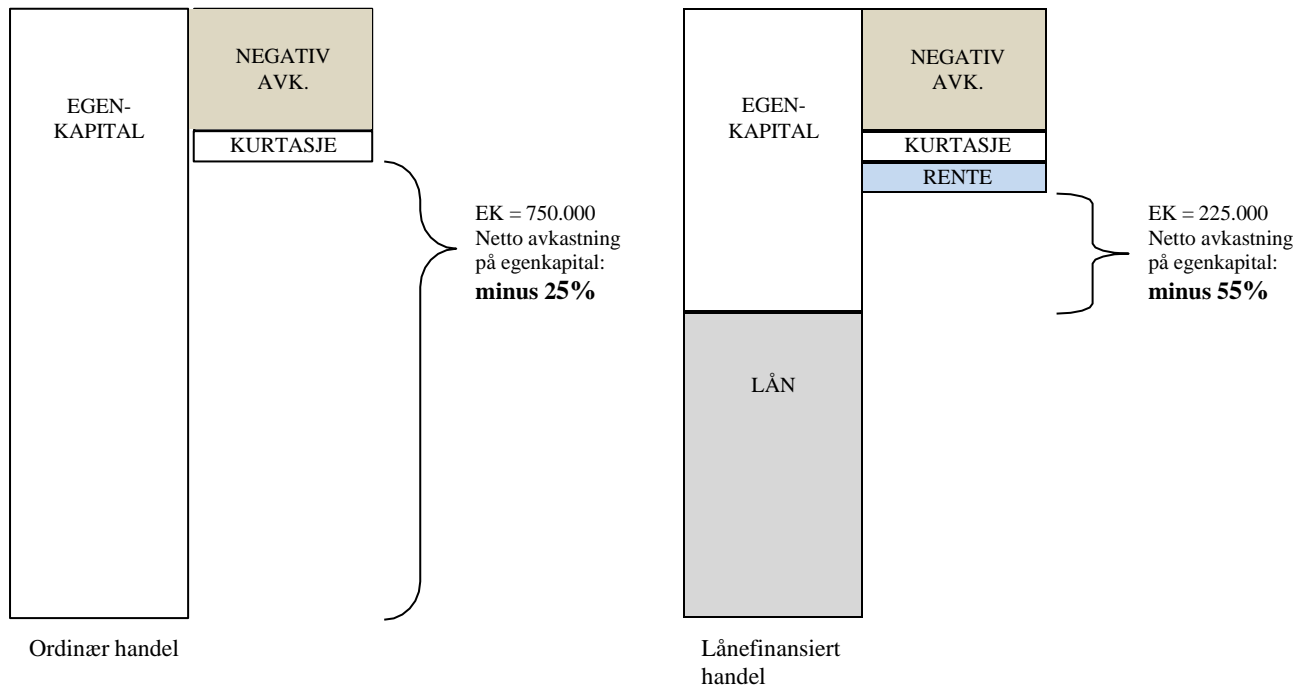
EGEN-
KAPITAL

NEGATIV
AVK.

KURTASJE

EK = 750.000
Netto avkastning
på egenkapital:
**minus 25%**

Ordinær handel

EGEN-
KAPITAL

NEGATIV
AVK.

KURTASJE

RENTE

EK = 225.000
Netto avkastning
på egenkapital:
**minus 55%**

LÅN

Lånefinansiert handel